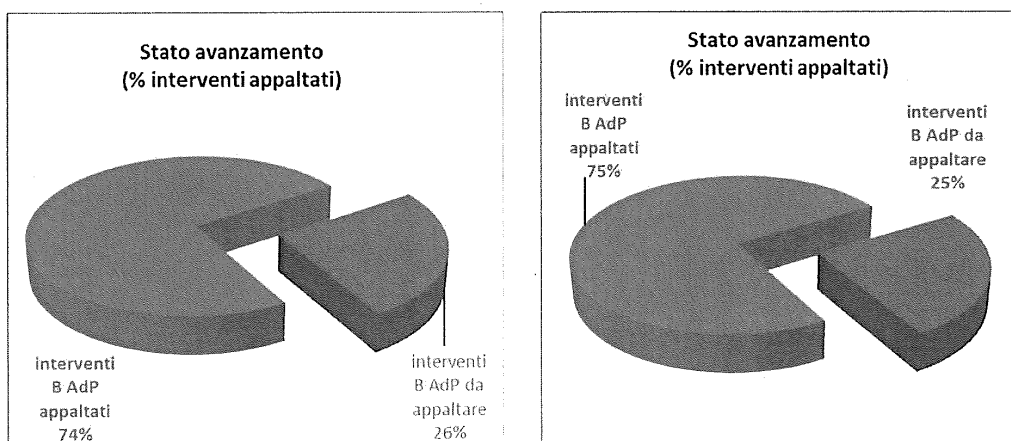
Stato avanzamento
(% interventi appaltati)

interventi
B AdP
appaltati
74%

interventi
B AdP da
appaltare
26%

Stato avanzamento
(% interventi appaltati)

interventi
B AdP
appaltati
75%

interventi
B AdP da
appaltare
25%